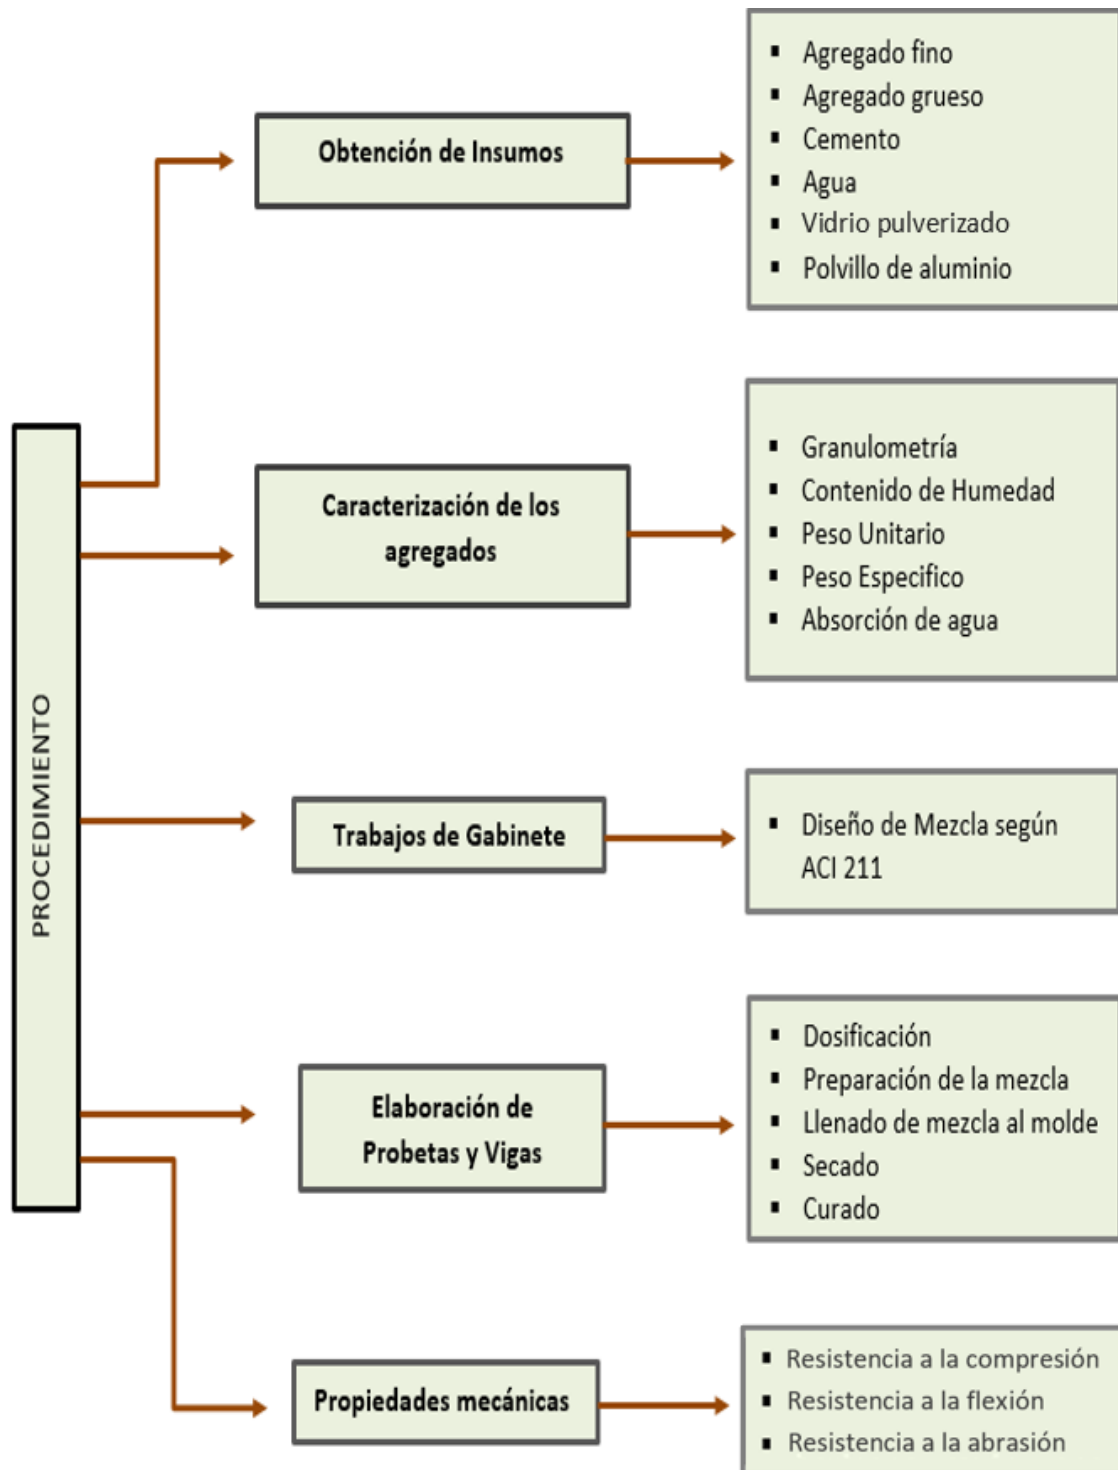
PROCEDIMIENTO

Obtención de Insumos

- Agregado fino
- Agregado grueso
- Cemento
- Agua
- Vidrio pulverizado
- Polvillo de aluminio

Caracterización de los agregados

- Granulometría
- Contenido de Humedad
- Peso Unitario
- Peso Especifico
- Absorción de agua

Trabajos de Gabinete

- Diseño de Mezcla según ACI 211

Elaboración de Probetas y Vigas

- Dosificación
- Preparación de la mezcla
- Llenado de mezcla al molde
- Secado
- Curado

Propiedades mecánicas

- Resistencia a la compresión
- Resistencia a la flexión
- Resistencia a la abrasión